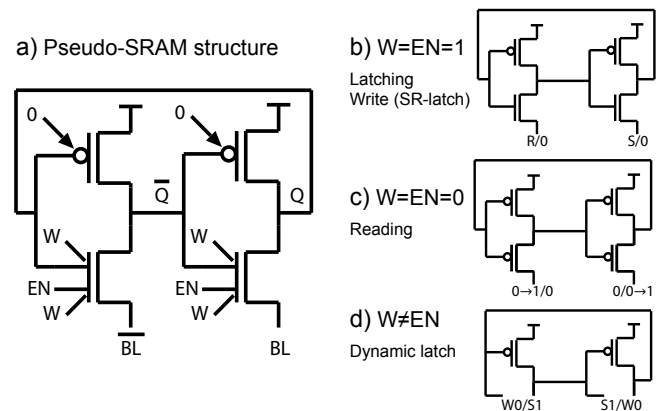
a) Pseudo-SRAM structure

0

0

$\overline{Q}$

Q

W

EN

W

W

EN

W

$\overline{BL}$

BL

b) W=EN=1

Latching Write (SR-latch)

R/0

S/0

c) W=EN=0

Reading

$0\rightarrow1/0$

$0/0\rightarrow1$

d) W≠EN

Dynamic latch

W0/S1

S1/W0